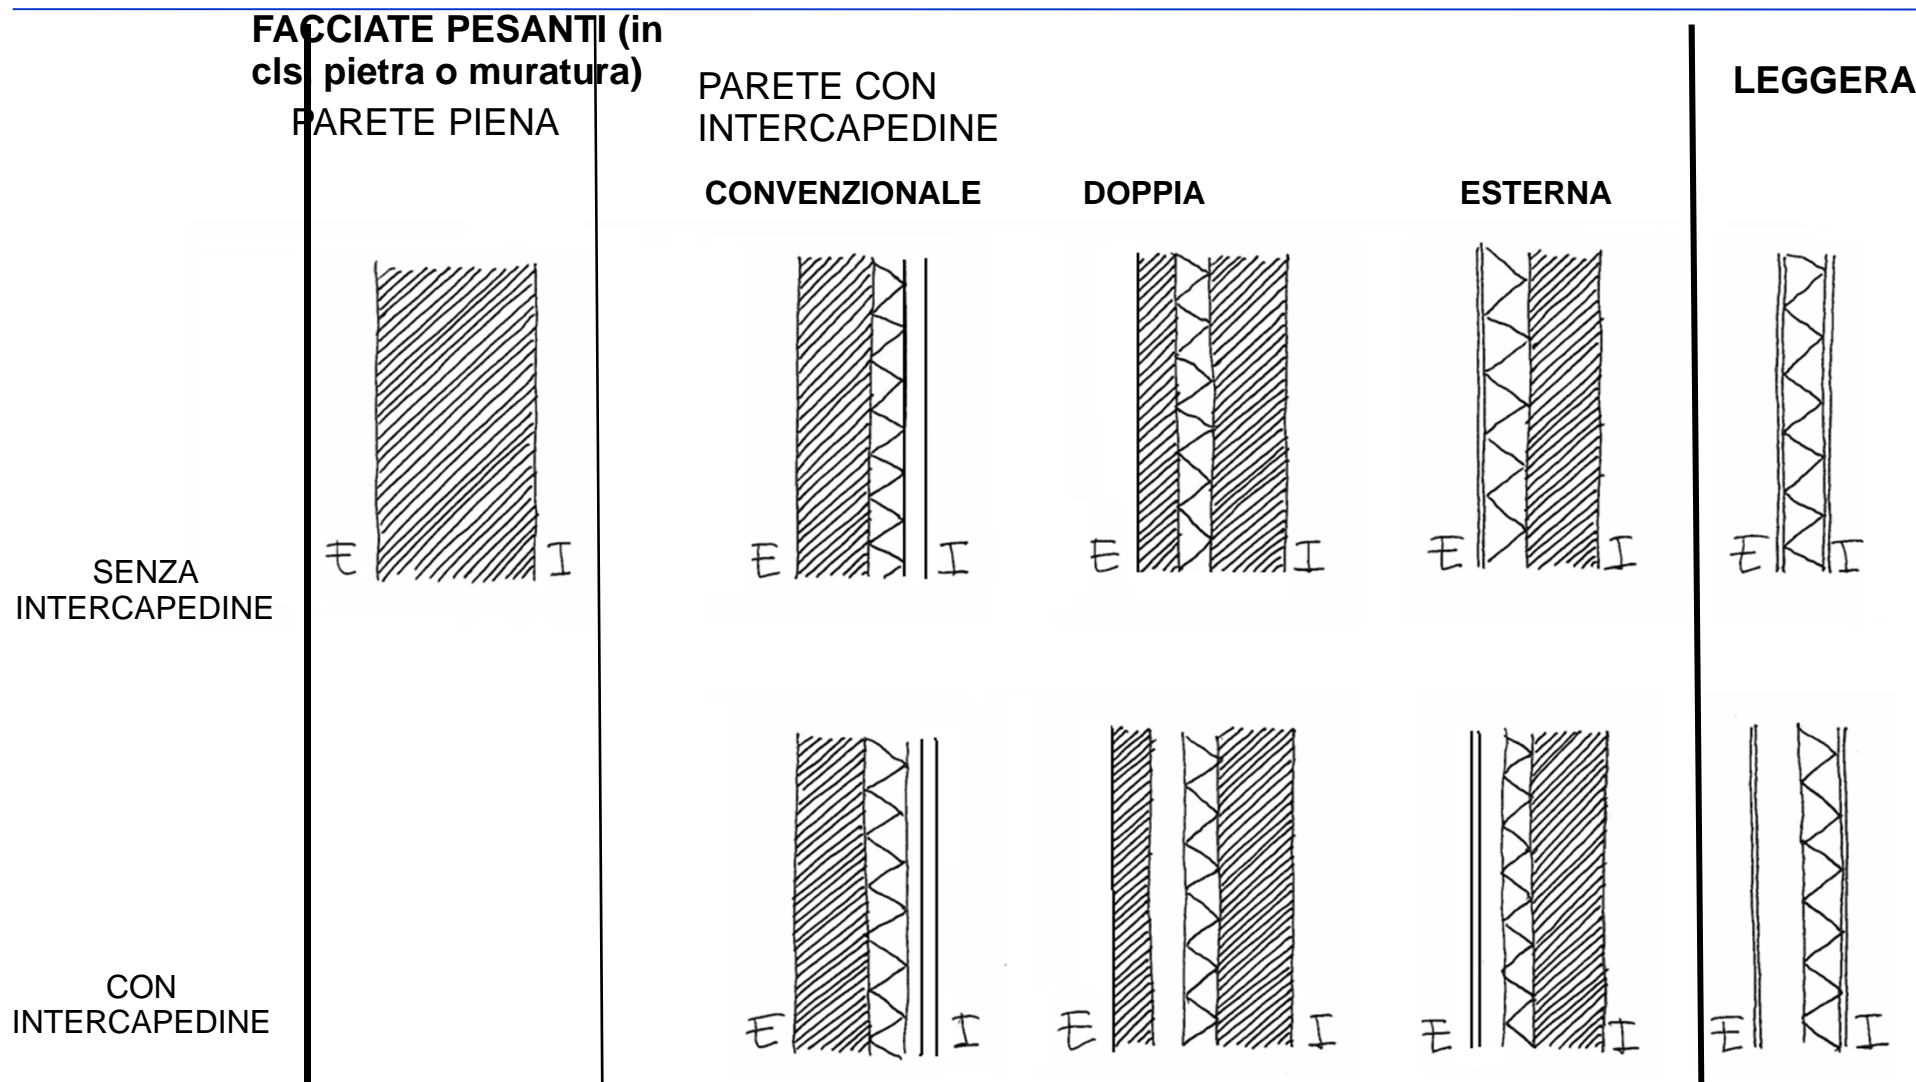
FACCIATE PESANTI (in cls, pietra o muratura)

PARETE PIENA

PARETE CON INTERCAPEDINE

LEGGERA

CONVENZIONALE

DOPPIA

ESTERNA

SENZA INTERCAPEDINE

E I

E I

E I

E I

E I

CON INTERCAPEDINE

E I

E I

E I

E I